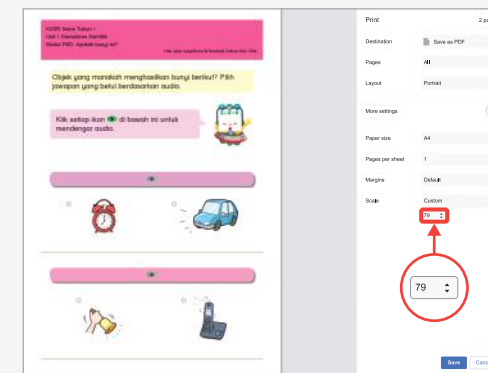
KSSR Sains Tahun I
Unit I: Kemahiran Saintifik
Modul PBD: Apakah bunyi ini?
Ciri-ciri kemahiran saintifik & bersikap terbuka dan tidak. Usaha

Objek yang manakah menghasilkan bunyi berikut? Pilih jawapan yang betul berdasarkan audio.

Klik setiap ikon di bawah ini untuk mendengar audio.

Print
2 p
Destination
Save as PDF
Pages
All
Layout
Portrait
More settings
Paper size
A4
Pages per sheet
1
Margins
Default
Scale
Custom
79
79
Save
Canc